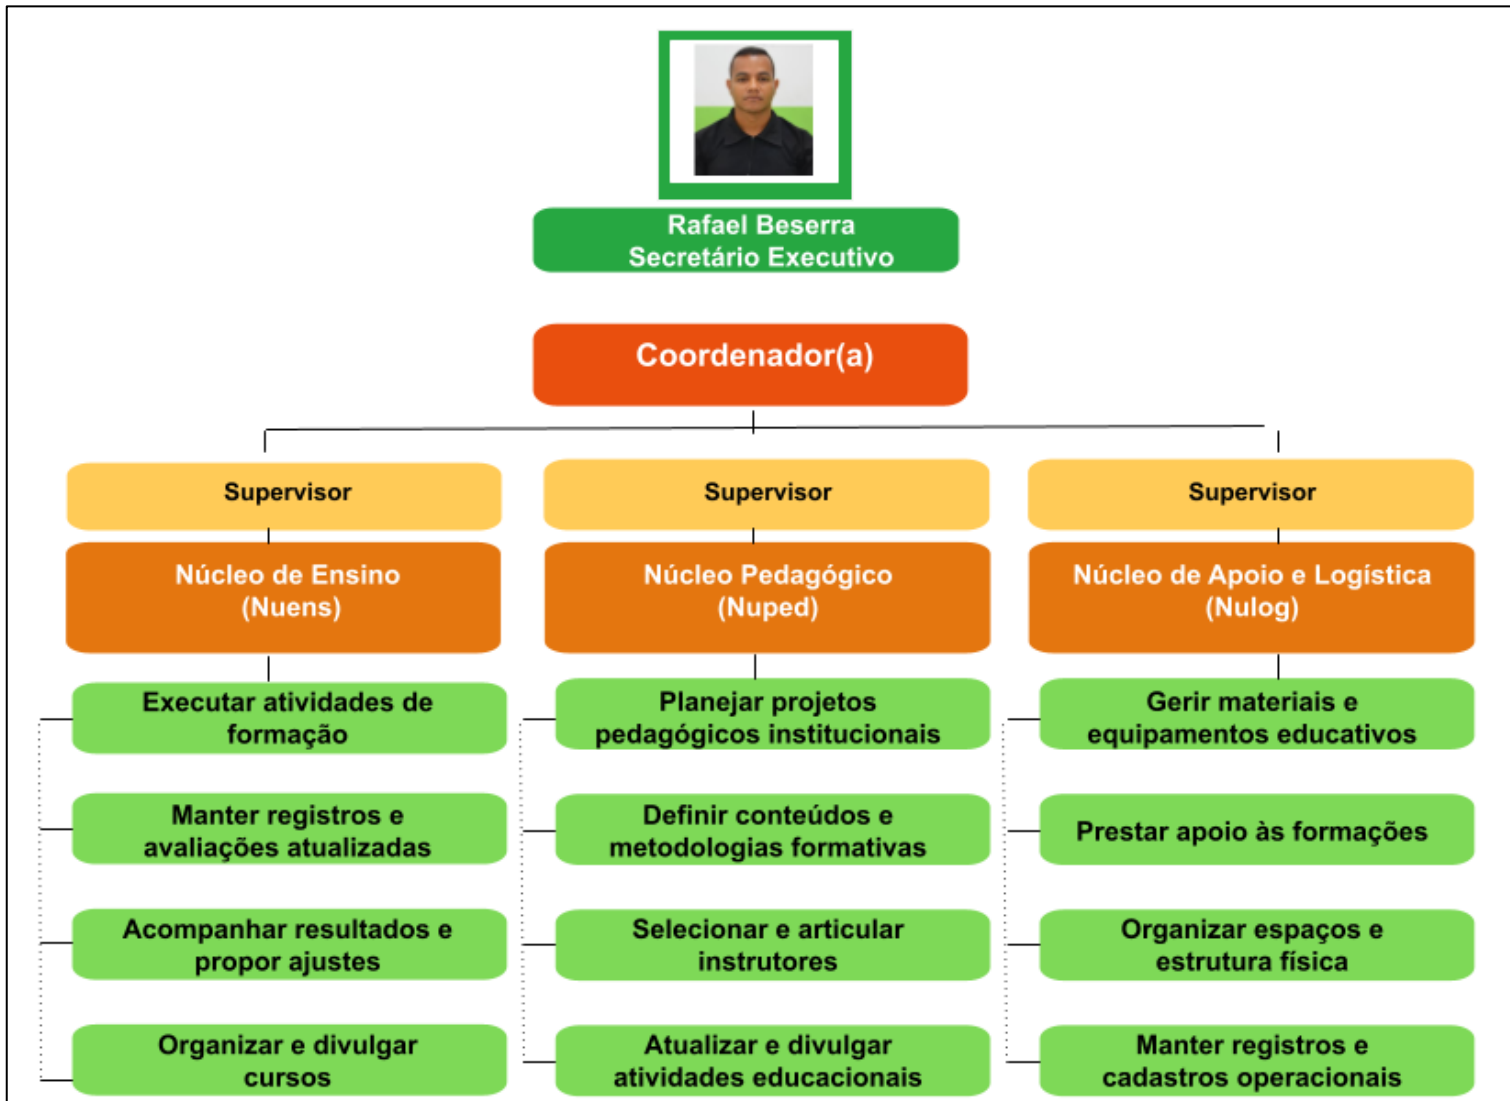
Rafael Beserra
Secretário Executivo

Coordenador(a)

Supervisor

Núcleo de Ensino
(Nuens)

Executar atividades de formação

Manter registros e avaliações atualizadas

Acompanhar resultados e propor ajustes

Organizar e divulgar cursos

Supervisor

Núcleo Pedagógico
(Nuped)

Planejar projetos pedagógicos institucionais

Definir conteúdos e metodologias formativas

Selecionar e articular instrutores

Atualizar e divulgar atividades educacionais

Supervisor

Núcleo de Apoio e Logística
(Nulog)

Gerir materiais e equipamentos educativos

Prestar apoio às formações

Organizar espaços e estrutura física

Manter registros e cadastros operacionais